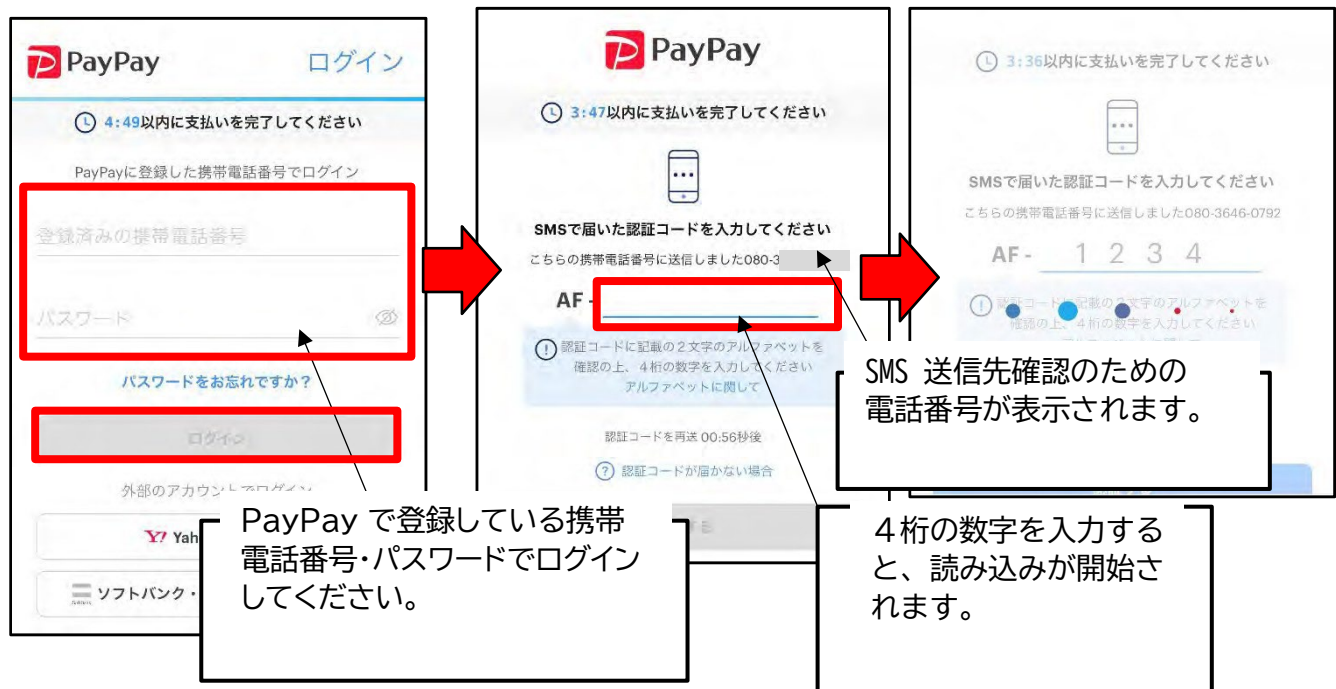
PayPay ログイン

4:49以内に支払いを完了してください

PayPayに登録した携帯電話番号でログイン

登録済みの携帯電話番号

パスワード

パスワードをお忘れですか？

ログイン

外部のアカウントでログイン

Y! Yah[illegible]

ソフトバンク・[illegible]

PayPay

3:47以内に支払いを完了してください

SMSで届いた認証コードを入力してください

こちらの携帯電話番号に送信しました080-3

AF -

認証コードに記載の２文字のアルファベットを確認の上、４桁の数字を入力してください
アルファベットに関して

認証コードを再送 00:56秒後

認証コードが届かない場合

3:36以内に支払いを完了してください

SMSで届いた認証コードを入力してください

こちらの携帯電話番号に送信しました080-3646-0792

AF - 1 2 3 4

認証コードに記載の２文字のアルファベットを確認の上、４桁の数字を入力してください

SMS 送信先確認のための電話番号が表示されます。

PayPay で登録している携帯電話番号・パスワードでログインしてください。

４桁の数字を入力すると、読み込みが開始されます。